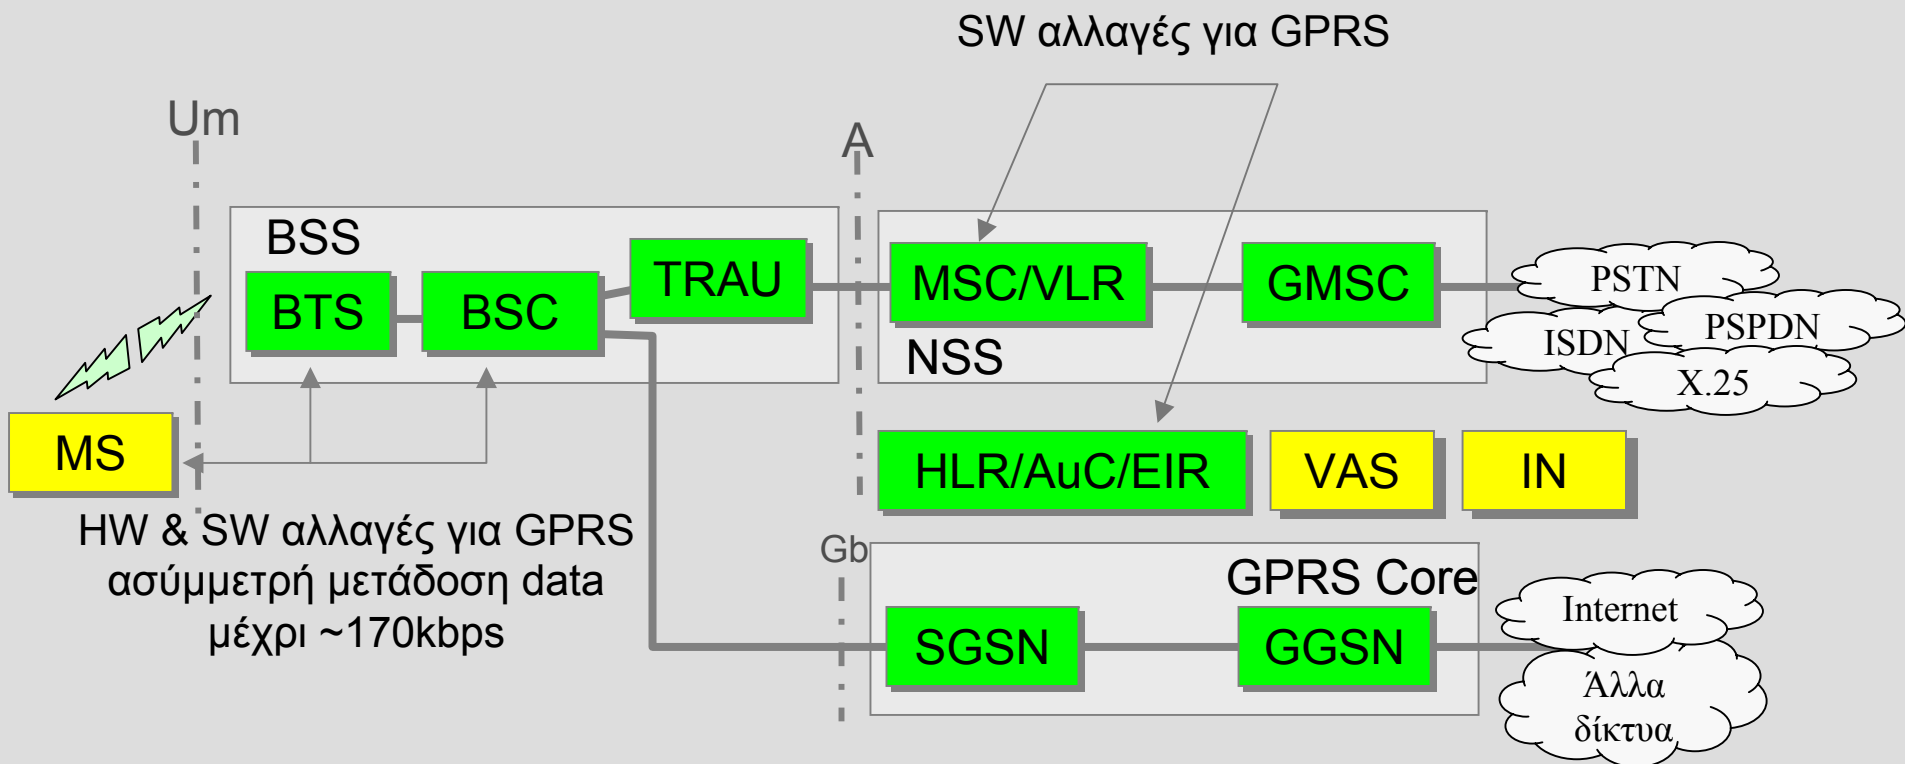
SW αλλαγές για GPRS

Um

A

BSS

BTS

BSC

TRAU

MSC/VLR

GMSC

NSS

PSTN

ISDN

PSPDN

X.25

MS

HLR/AuC/EIR

VAS

IN

HW & SW αλλαγές για GPRS
ασύμμετρή μετάδοση data
μέχρι ~170kbps

Gb

GPRS Core

SGSN

GGSN

Internet

Άλλα δίκτυα